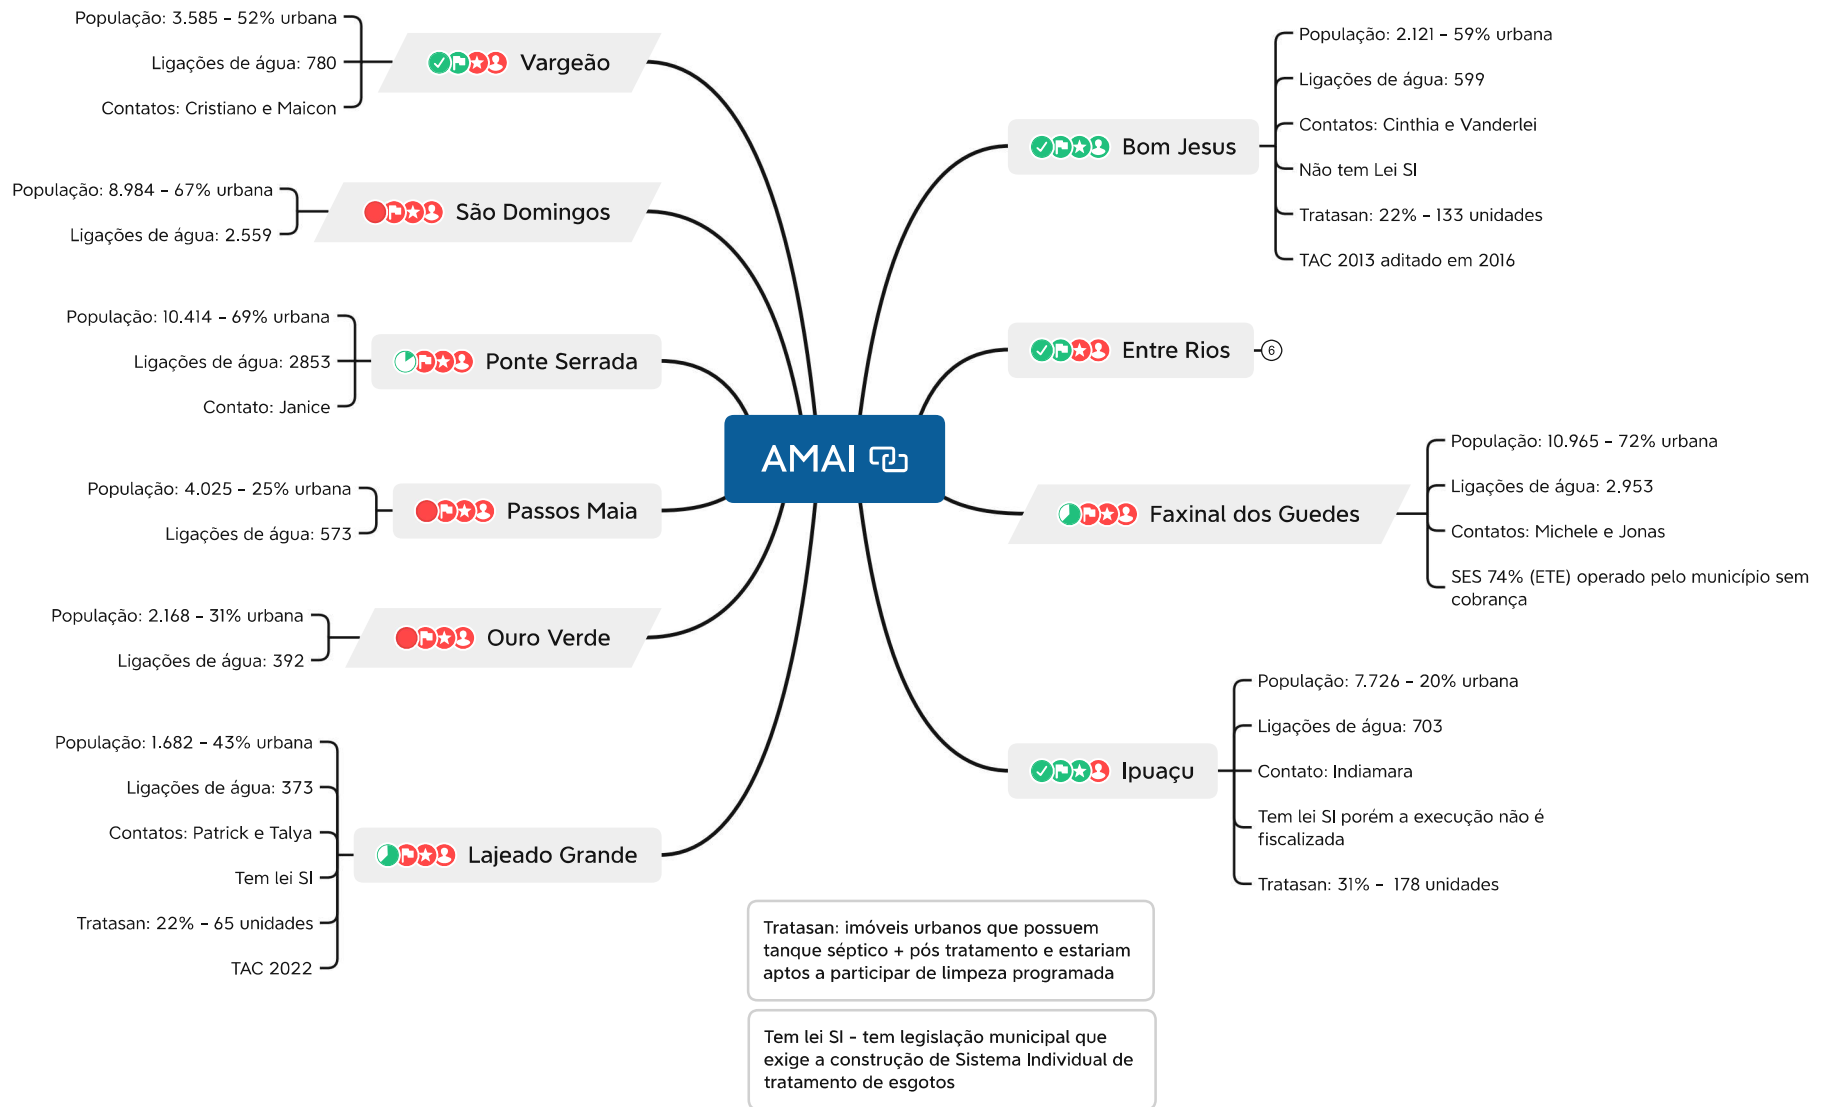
AMAI

Vargeão
População: 3.585 - 52% urbana
Ligações de água: 780
Contatos: Cristiano e Maicon

São Domingos
População: 8.984 - 67% urbana
Ligações de água: 2.559

Ponte Serrada
População: 10.414 - 69% urbana
Ligações de água: 2853
Contato: Janice

Passos Maia
População: 4.025 - 25% urbana
Ligações de água: 573

Ouro Verde
População: 2.168 - 31% urbana
Ligações de água: 392

Lajeado Grande
População: 1.682 - 43% urbana
Ligações de água: 373
Contatos: Patrick e Talya
Tem lei SI
Tratasan: 22% - 65 unidades
TAC 2022

Bom Jesus
População: 2.121 - 59% urbana
Ligações de água: 599
Contatos: Cinthia e Vanderlei
Não tem Lei SI
Tratasan: 22% - 133 unidades
TAC 2013 aditado em 2016

Entre Rios
6

Faxinal dos Guedes
População: 10.965 - 72% urbana
Ligações de água: 2.953
Contatos: Michele e Jonas
SES 74% (ETE) operado pelo município sem cobrança

Ipuaçu
População: 7.726 - 20% urbana
Ligações de água: 703
Contato: Indiamara
Tem lei SI porém a execução não é fiscalizada
Tratasan: 31% - 178 unidades

Tratasan: imóveis urbanos que possuem tanque séptico + pós tratamento e estariam aptos a participar de limpeza programada

Tem lei SI - tem legislação municipal que exige a construção de Sistema Individual de tratamento de esgotos